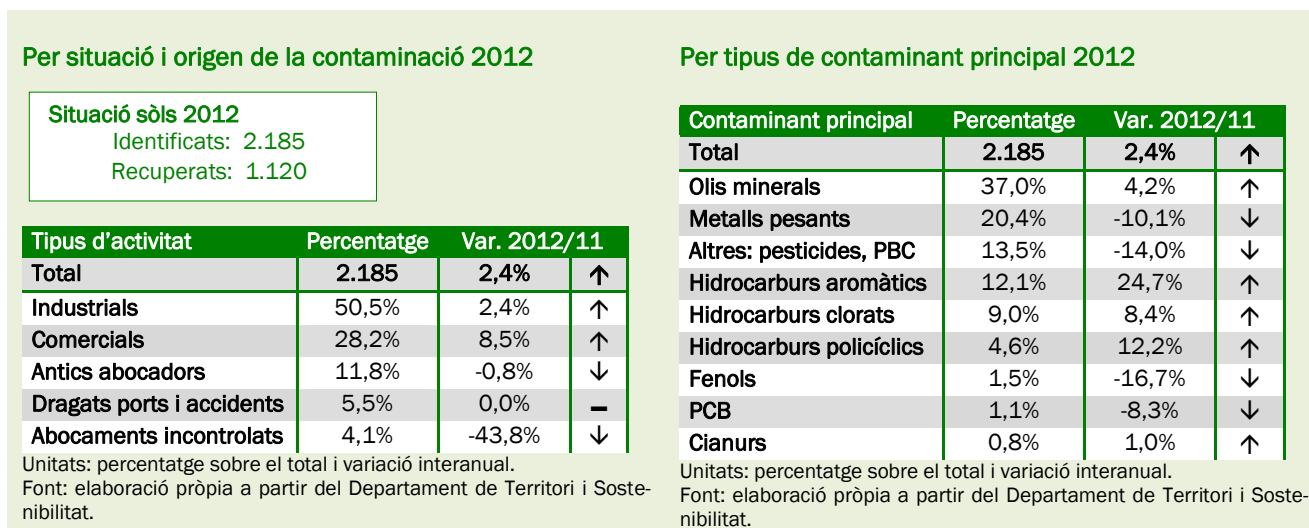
Per situació i origen de la contaminació 2012

Situació sòls 2012
Identificats: 2.185
Recuperats: 1.120

| Tipus d'activitat | Percentatge | Var. 2012/11 | |
|---|---|---|---|
| Total | 2.185 | 2,4% | ↑ |
| Industrials | 50,5% | 2,4% | ↑ |
| Comercials | 28,2% | 8,5% | ↑ |
| Antics abocadors | 11,8% | -0,8% | ↓ |
| Dragats ports i accidents | 5,5% | 0,0% | – |
| Abocaments incontrolats | 4,1% | -43,8% | ↓ |

Unitats: percentatge sobre el total i variació interanual.
Font: elaboració pròpia a partir del Departament de Territori i Sostenibilitat.

Per tipus de contaminant principal 2012

| Contaminant principal | Percentatge | Var. 2012/11 | |
|---|---|---|---|
| Total | 2.185 | 2,4% | ↑ |
| Olis minerals | 37,0% | 4,2% | ↑ |
| Metalls pesants | 20,4% | -10,1% | ↓ |
| Altres: pesticides, PBC | 13,5% | -14,0% | ↓ |
| Hidrocarburs aromàtics | 12,1% | 24,7% | ↑ |
| Hidrocarburs clorats | 9,0% | 8,4% | ↑ |
| Hidrocarburs policíclics | 4,6% | 12,2% | ↑ |
| Fenols | 1,5% | -16,7% | ↓ |
| PCB | 1,1% | -8,3% | ↓ |
| Cianurs | 0,8% | 1,0% | ↑ |

Unitats: percentatge sobre el total i variació interanual.
Font: elaboració pròpia a partir del Departament de Territori i Sostenibilitat.